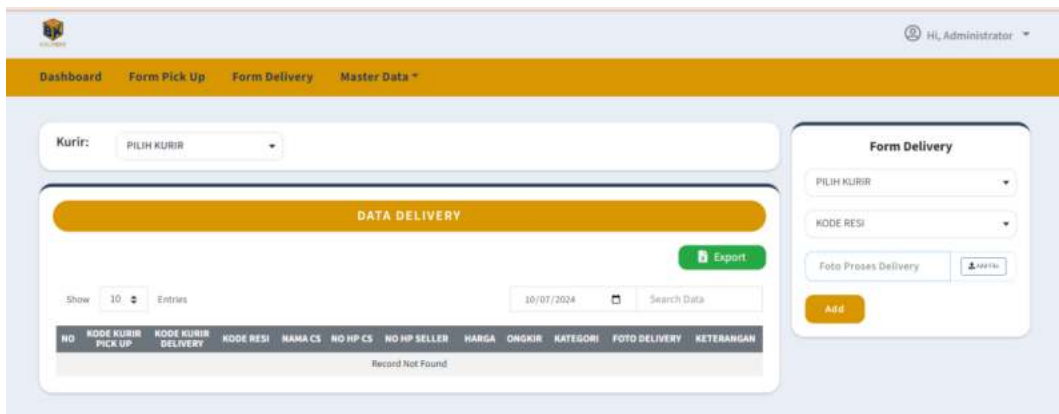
Hi, Administrator

Dashboard Form Pick Up Form Delivery Master Data

Kurir: PILIH KURIR

DATA DELIVERY

Export

Show 10 Entries

10/07/2024

Search Data

| NO | KODE KURIR PICK UP | KODE KURIR DELIVERY | KODE RESI | NAMA CS | NO HP CS | NO HP SELLER | HARGA | ONGKIR | KATEGORI | FOTO DELIVERY | KETERANGAN |
|---|---|---|---|---|---|---|---|---|---|---|---|
| Record Not Found | | | | | | | | | | | |

Form Delivery

PILIH KURIR

KODE RESI

Foto Proses Delivery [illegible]

Add